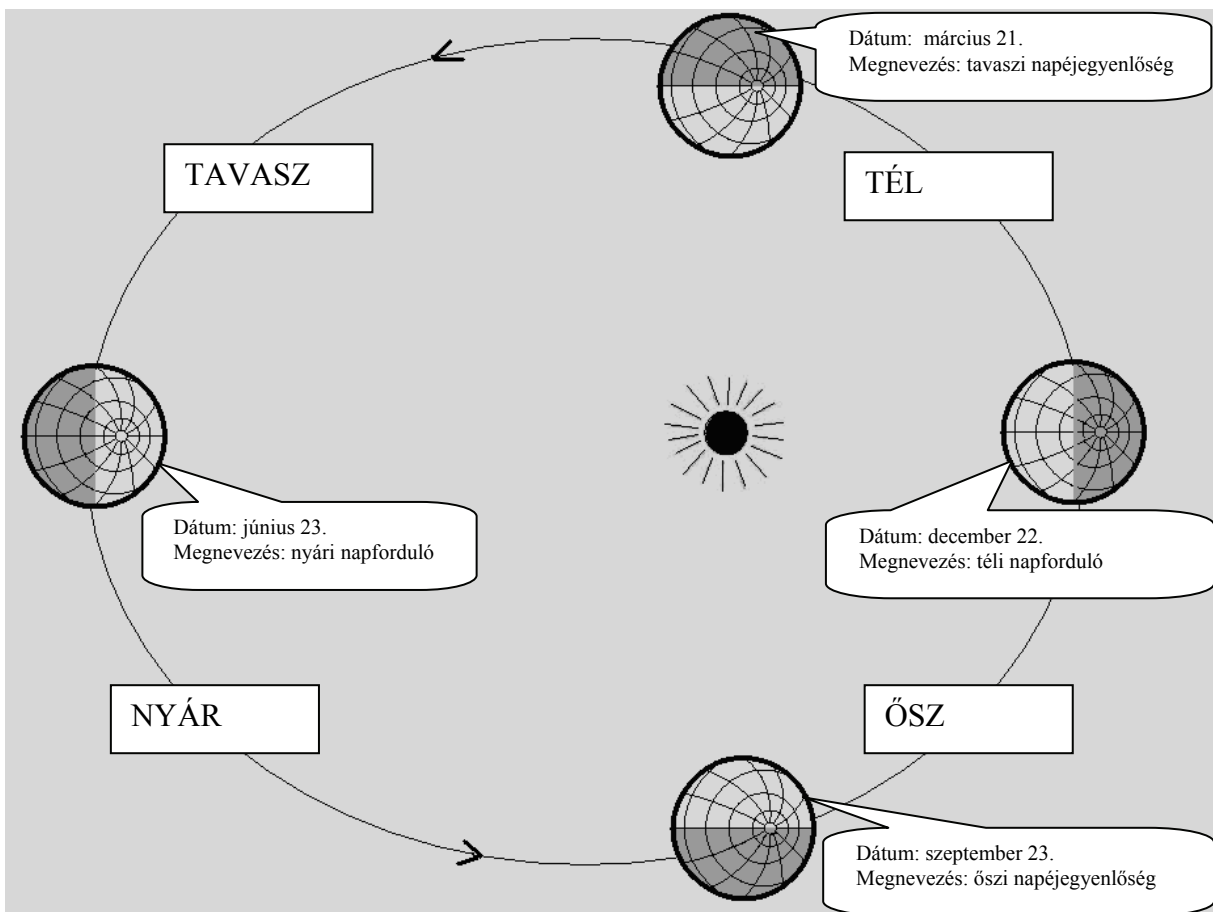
Dátum: március 21.
Megnevezés: tavaszi napéjegyenlőség

TAVASZ

TÉL

Dátum: június 23.
Megnevezés: nyári napforduló

Dátum: december 22.
Megnevezés: téli napforduló

NYÁR

ŐSZ

Dátum: szeptember 23.
Megnevezés: őszi napéjegyenlőség